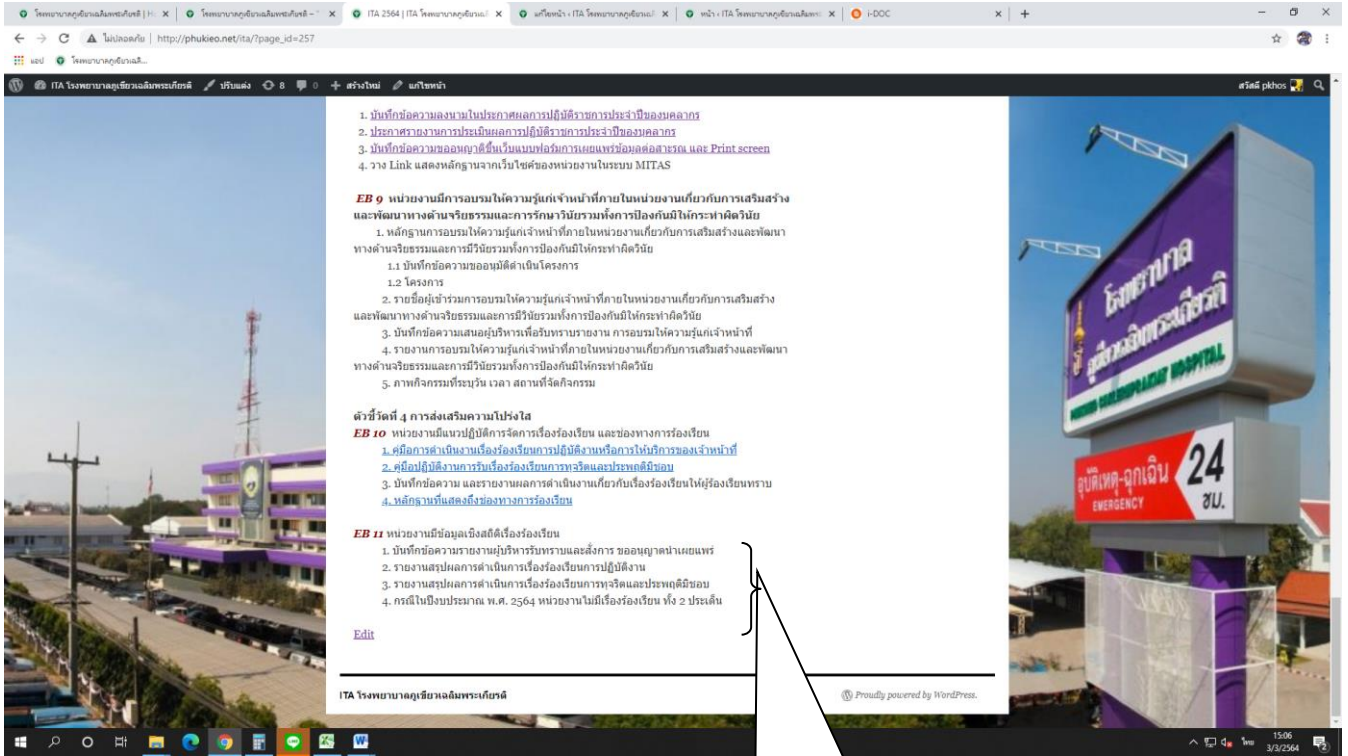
โรงพยาบาลภูเขียวเฉลิมพระเกียรติ | ×  โรงพยาบาลภูเขียวเฉลิมพระเกียรติ – ×  ITA 2564 | ITA โรงพยาบาลภูเขียวเฉลิ ×  แก้ไขหน้า ‹ ITA โรงพยาบาลภูเขียวเฉลิ ×  หน้า ‹ ITA โรงพยาบาลภูเขียวเฉลิมพ ×  i-DOC ×  +

ไม่ปลอดภัย | http://phukieo.net/ita/?page_id=257

แอป  โรงพยาบาลภูเขียวเฉลิ...

ITA โรงพยาบาลภูเขียวเฉลิมพระเกียรติ  ปรับแต่ง  8  0  + สร้างใหม่  แก้ไขหน้า  สวัสดี pkhos

1. บันทึกข้อความลงนามในประกาศผลการปฏิบัติราชการประจำปีของบุคลากร
2. ประกาศรายงานการประเมินผลการปฏิบัติราชการประจำปีของบุคลากร
3. บันทึกข้อความขออนุญาตขึ้นเว็บแบบฟอร์มการเผยแพร่ข้อมูลต่อสาธารณ และ Print screen
4. วาง Link แสดงหลักฐานจากเว็บไซต์ของหน่วยงานในระบบ MITAS

EB 9 หน่วยงานมีการอบรมให้ความรู้แก่เจ้าหน้าที่ภายในหน่วยงานเกี่ยวกับการเสริมสร้างและพัฒนาทางด้านจริยธรรมและการรักษาวินัยรวมทั้งการป้องกันมิให้กระทำผิดวินัย

1. หลักฐานการอบรมให้ความรู้แก่เจ้าหน้าที่ภายในหน่วยงานเกี่ยวกับการเสริมสร้างและพัฒนาทางด้านจริยธรรมและการมีวินัยรวมทั้งการป้องกันมิให้กระทำผิดวินัย
1.1 บันทึกข้อความขออนุมัติดำเนินโครงการ
1.2 โครงการ
2. รายชื่อผู้เข้าร่วมการอบรมให้ความรู้แก่เจ้าหน้าที่ภายในหน่วยงานเกี่ยวกับการเสริมสร้างและพัฒนาทางด้านจริยธรรมและการมีวินัยรวมทั้งการป้องกันมิให้กระทำผิดวินัย
3. บันทึกข้อความเสนอผู้บริหารเพื่อรับทราบรายงาน การอบรมให้ความรู้แก่เจ้าหน้าที่
4. รายงานการอบรมให้ความรู้แก่เจ้าหน้าที่ภายในหน่วยงานเกี่ยวกับการเสริมสร้างและพัฒนาทางด้านจริยธรรมและการมีวินัยรวมทั้งการป้องกันมิให้กระทำผิดวินัย
5. ภาพกิจกรรมที่ระบุวัน เวลา สถานที่จัดกิจกรรม

ตัวชี้วัดที่ 4 การส่งเสริมความโปร่งใส
EB 10 หน่วยงานมีแนวปฏิบัติการจัดการเรื่องร้องเรียน และช่องทางการร้องเรียน
1. คู่มือการดำเนินงานเรื่องร้องเรียนการปฏิบัติงานหรือการให้บริการของเจ้าหน้าที่
2. คู่มือปฏิบัติงานการรับเรื่องร้องเรียนการทุจริตและประพฤติมิชอบ
3. บันทึกข้อความ และรายงานผลการดำเนินงานเกี่ยวกับเรื่องร้องเรียนให้ผู้ร้องเรียนทราบ
4. หลักฐานที่แสดงถึงช่องทางการร้องเรียน

EB 11 หน่วยงานมีข้อมูลเชิงสถิติเรื่องร้องเรียน
1. บันทึกข้อความรายงานผู้บริหารรับทราบและสั่งการ ขออนุญาตนำเผยแพร่
2. รายงานสรุปผลการดำเนินการเรื่องร้องเรียนการปฏิบัติงาน
3. รายงานสรุปผลการดำเนินการเรื่องร้องเรียนการทุจริตและประพฤติมิชอบ
4. กรณีในปีงบประมาณ พ.ศ. 2564 หน่วยงานไม่มีเรื่องร้องเรียน ทั้ง 2 ประเด็น

Edit

ITA โรงพยาบาลภูเขียวเฉลิมพระเกียรติ
Proudly powered by WordPress.

โรงพยาบาล ภูเขียวเฉลิมพระเกียรติ PHUKHIEO CHALERMPRAKIAT HOSPITAL
อุบัติเหตุ-ฉุกเฉิน EMERGENCY 24 ชม.

15:06
3/3/2564